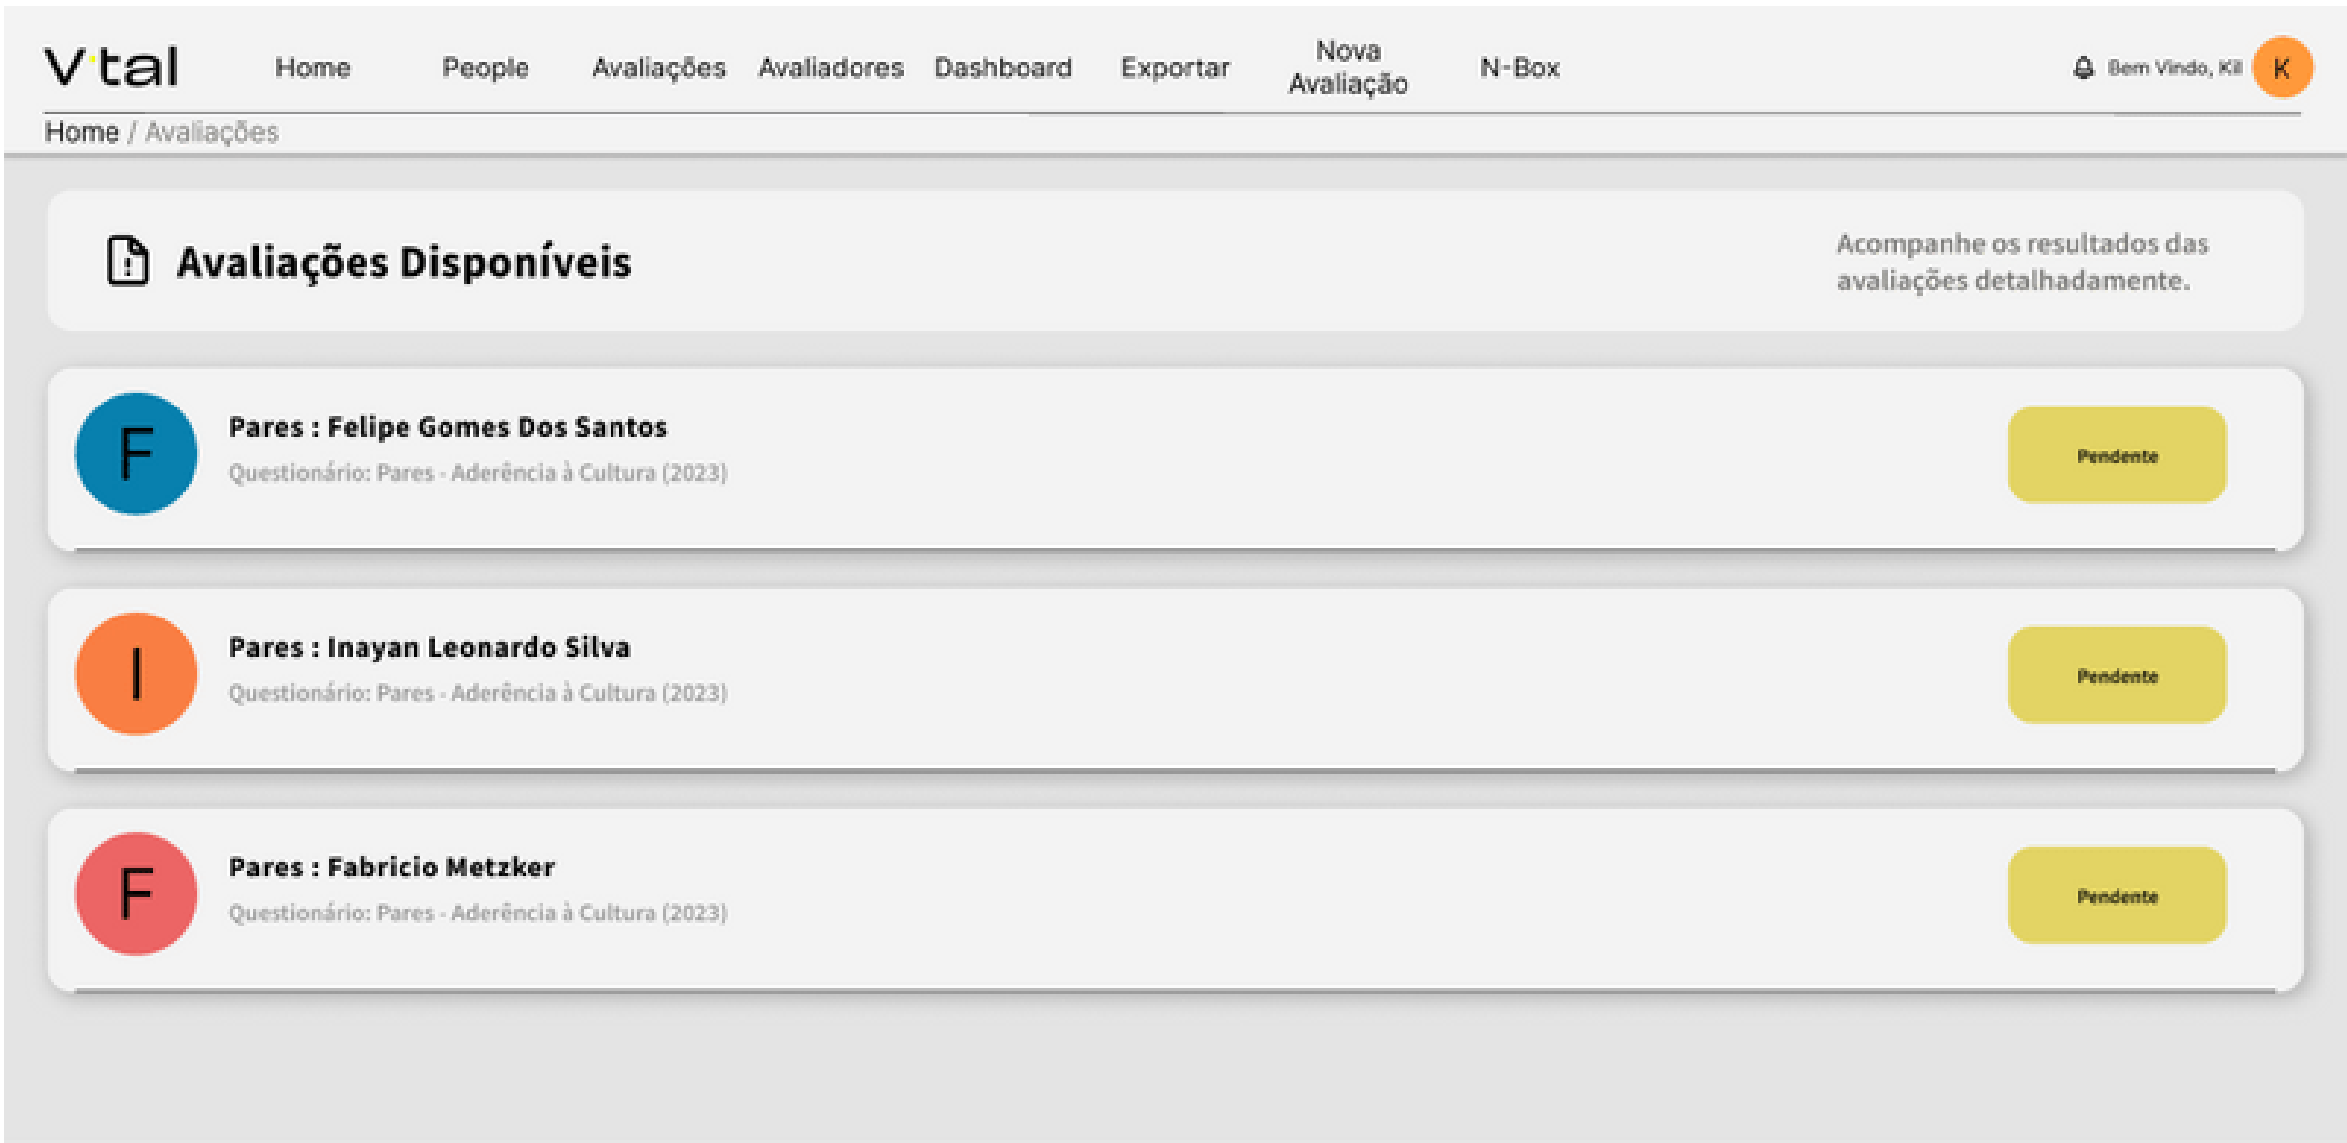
V·tal Home People Avaliações Avaliadores Dashboard Exportar Nova Avaliação N-Box

Bem Vindo, Kil K

Home / Avaliações

Avaliações Disponíveis

Acompanhe os resultados das avaliações detalhadamente.

F
Pares : Felipe Gomes Dos Santos
Questionário: Pares - Aderência à Cultura (2023)
Pendente

I
Pares : Inayan Leonardo Silva
Questionário: Pares - Aderência à Cultura (2023)
Pendente

F
Pares : Fabricio Metzker
Questionário: Pares - Aderência à Cultura (2023)
Pendente